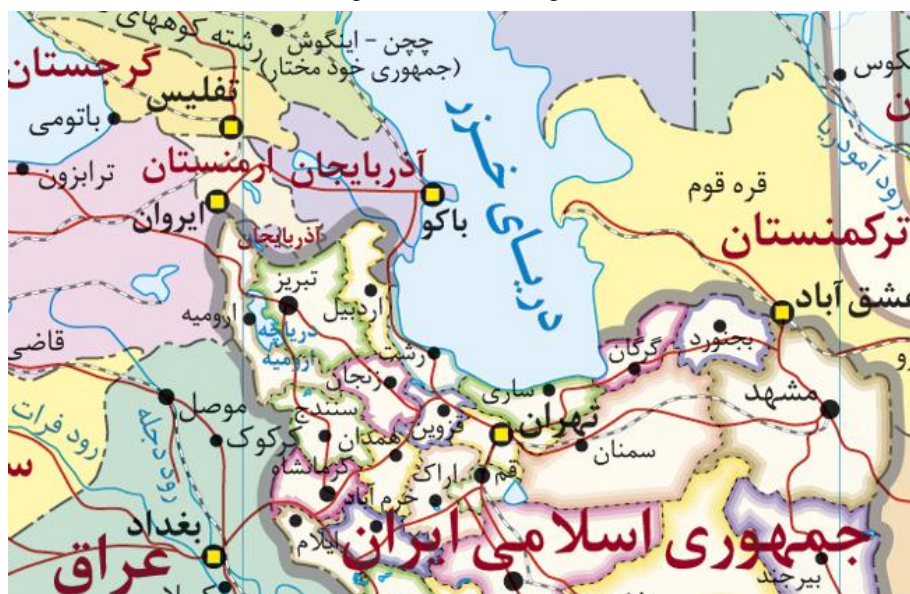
رشته کوههای
چچن - اینگوش
(جمهوری خود مختار)
گرجستان
تفلیس
باتومی
ترابزون
ارمنستان
آذربایجان
ایروان
باکو
دریای خزر
کوس
رود آمودریا
قره قوم
ترکمنستان
عشق آباد
آذربایجان
تبریز
اردبیل
ارومیه
دریاچه ارومیه
قاضی
رشت
زنجان
ساری
گرگان
بجنورد
مشهد
موصل
سنندج
قزوین
تهران
رود فرات
کرکوک
همدان
سمنان
رود دجله
کرمانشاه
اراک
قم
خرم آباد
بغداد
ایلام
جمهوری اسلامی ایران
عراق
بیرجند